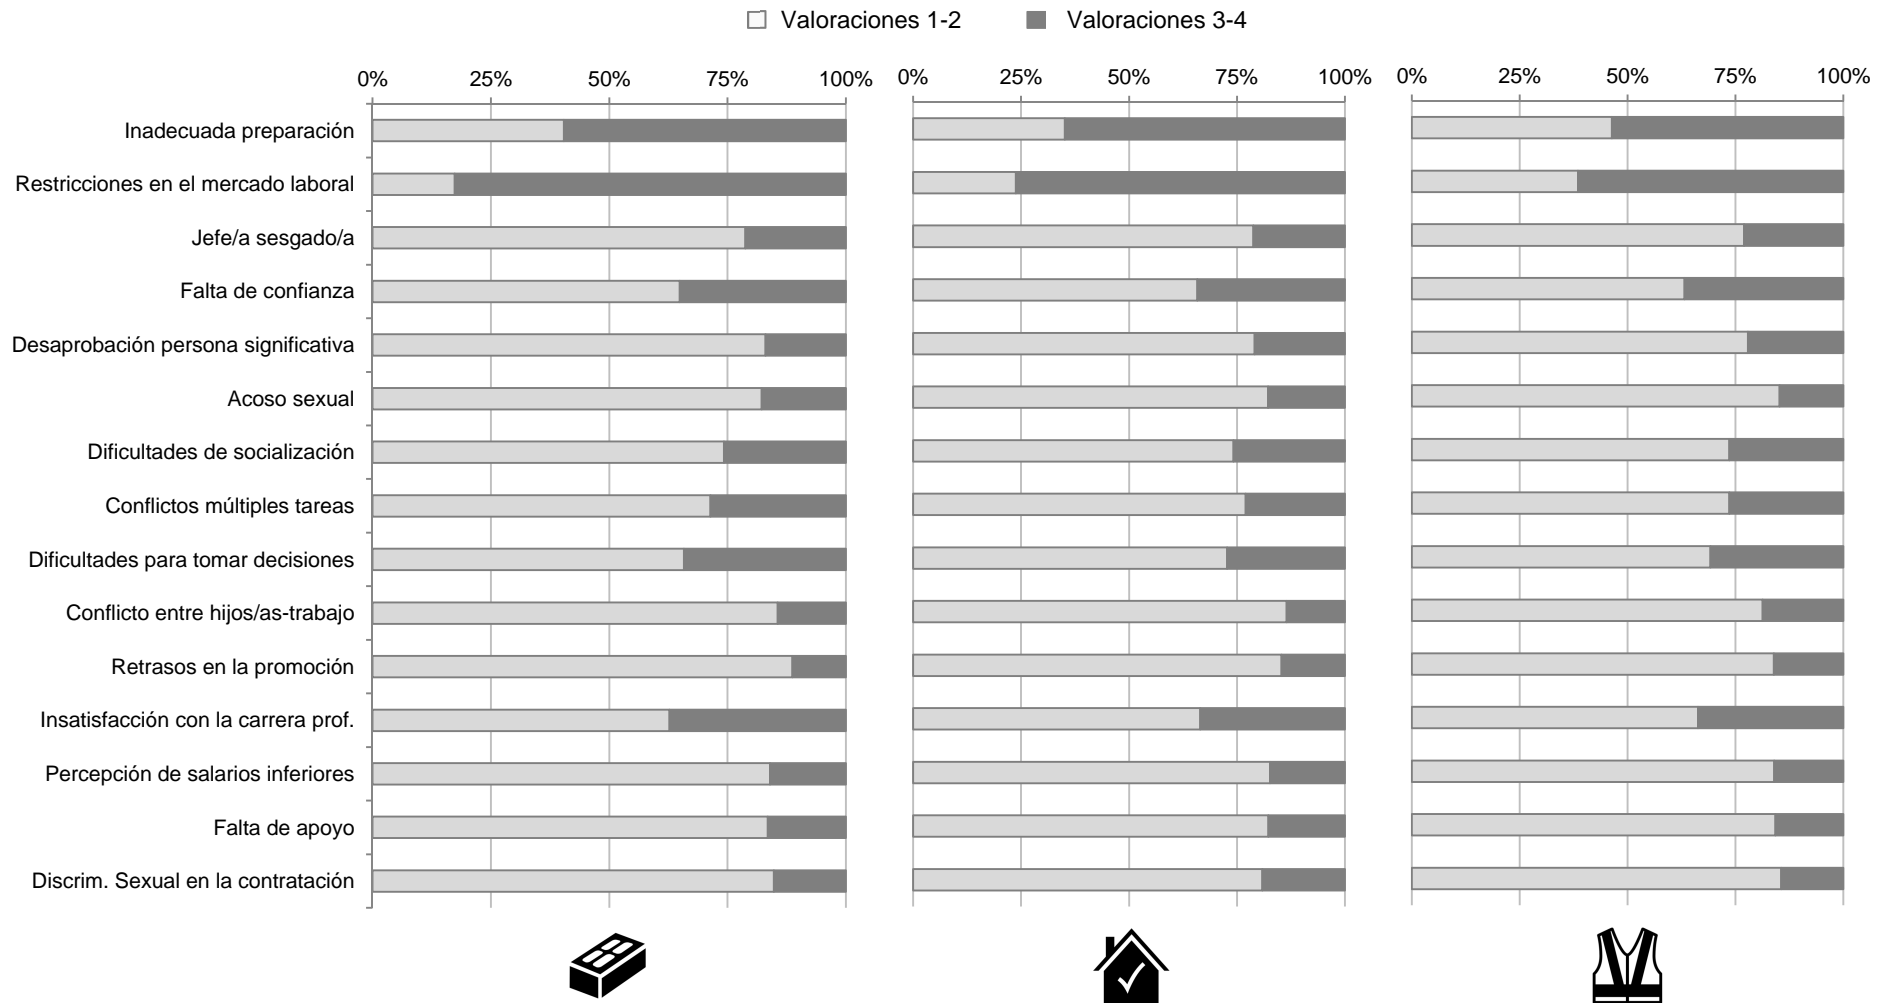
☐ Valoraciones 1-2   ■ Valoraciones 3-4

0% 25% 50% 75% 100%   0% 25% 50% 75% 100%   0% 25% 50% 75% 100%

Inadecuada preparación
Restricciones en el mercado laboral
Jefe/a sesgado/a
Falta de confianza
Desaprobación persona significativa
Acoso sexual
Dificultades de socialización
Conflictos múltiples tareas
Dificultades para tomar decisiones
Conflicto entre hijos/as-trabajo
Retrasos en la promoción
Insatisfacción con la carrera prof.
Percepción de salarios inferiores
Falta de apoyo
Discrim. Sexual en la contratación